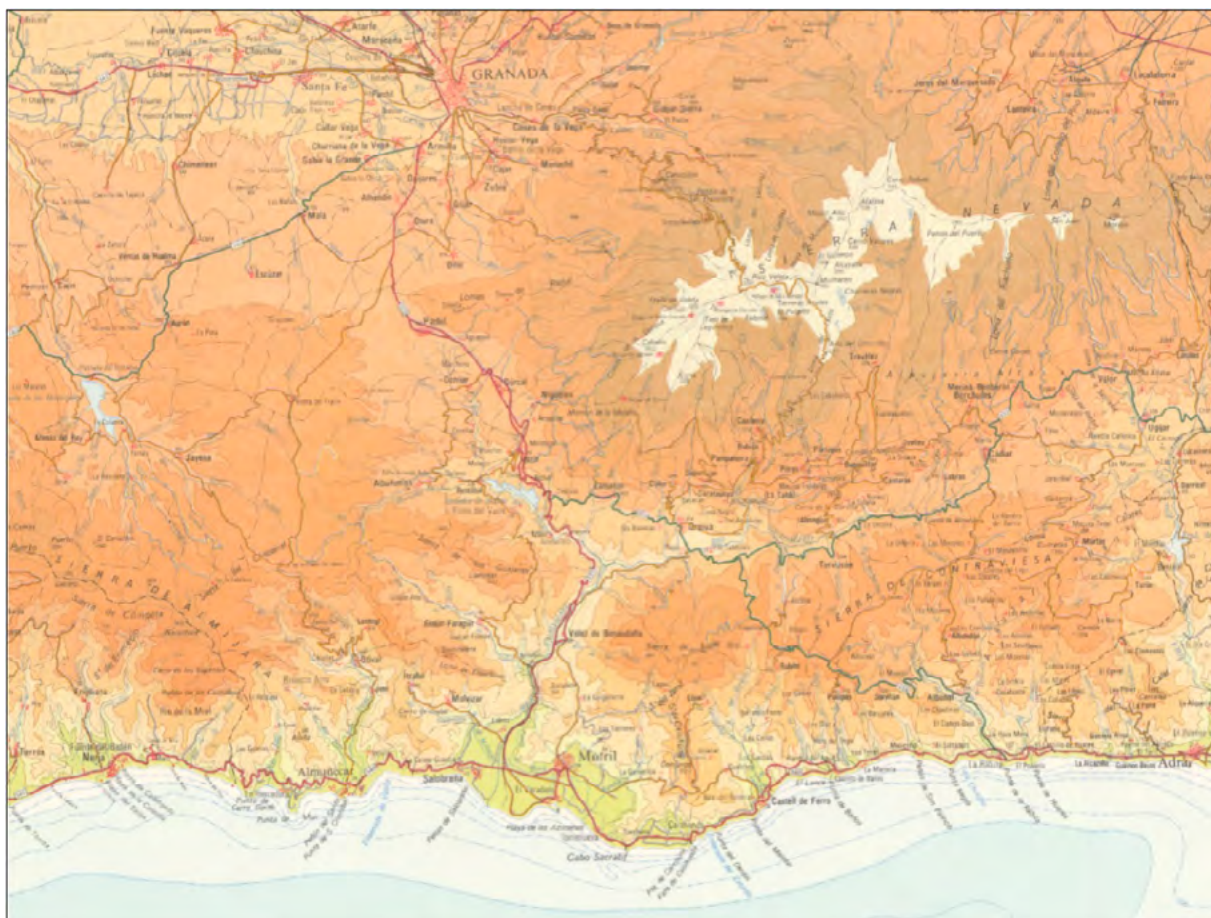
GRANADA
Fuente Vaqueros
Atarfe
Maracena
Santa Fe
Láchar
Chimeneas
Cijuela
Cúllar Vega
Churriana de la Vega
Gabia la Grande
Armilla
Cenes de la Vega
Pinos Genil
Huétor Vega
Monachil
Cájar
Zubia
Alhendín
Dúrcal
Padul
Ventas de Huelma
Escúzar
Albuñuelas
Jayena
Alhama
Lanjarón
Órgiva
Cádiar
Ugíjar
Válor
Trevélez
Capileira
Pampaneira
Bubión
Murtas
Torvizcón
Albondón
Albuñol
Sorvilán
Polopos
Rubite
Gualchos
Lújar
Vélez de Benaudalla
Molvízar
Ítrabo
Jete
Otívar
Lentegí
Salobreña
Motril
Almuñécar
Nerja
Frigiliana
Castell de Ferro
La Rábita
Adra
Cabo Sacratif
Calahonda
Jerez del Marquesado
Lanteira
Aldeire
Ferreira
La Calahorra
SIERRA NEVADA
SIERRA DE ALMIJARA
SIERRA DE CONTRAVIESA
Alpujarra Alta
Mecina Bombarón
Bérchules
Yegen
Lobras
Cástaras
Busquístar
Pórtugos
Pitres
Soportújar
Cáñar
Carataunas
Lanjarón
Ízbor
Tablate
Béznar
Pinos del Valle
Restábal
Melegís
Saleres
Cónchar
Cozvíjar
Nigüelas
Acequias
Mondújar
Lecrín
Murchas
Chite
Talará
Mecina
Cañar
Playa de los Almayates
Punta de la Mona
Puerto de Motril